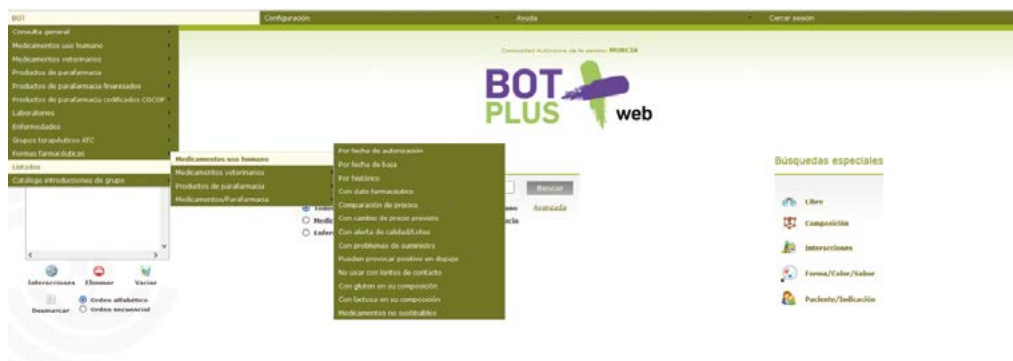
BOT Configuración Ayuda Cerrar sesión

Consulta general
Medicamentos uso humano
Medicamentos veterinarios
Productos de parafarmacia
Productos de parafarmacia financiados
Productos de parafarmacia codificados CGCOF
Laboratorios
Enfermedades
Grupos terapéuticos ATC
Formas farmacéuticas
Listados
Catálogo introducciones de grupo

Medicamentos uso humano
Medicamentos veterinarios
Productos de parafarmacia
Medicamentos/Parafarmacia

Por fecha de autorización
Por fecha de baja
Por histórico
Con dato farmacéutico
Comparación de precios
Con cambio de precio previsto
Con alerta de calidad/Lotes
Con problemas de suministro
Pueden provocar positivo en dopaje
No usar con lentes de contacto
Con gluten en su composición
Con lactosa en su composición
Medicamentos no sustituibles

Comunidad Autónoma de la sesión: MURCIA

BOT PLUS web

Buscar
Avanzada

Búsquedas especiales
Libre
Composición
Interacciones
Forma/Color/Sabor
Paciente/Indicación

Interacciones Eliminar Vaciar
Desmarcar Orden alfabético Orden secuencial